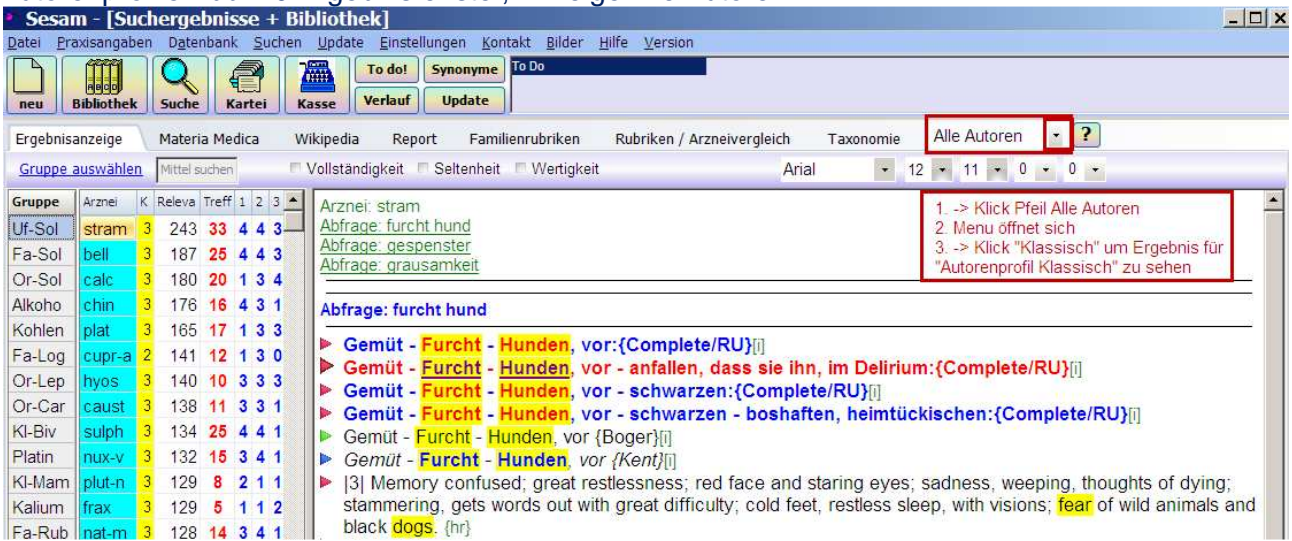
Sesam - [Suchergebnisse + Bibliothek]

Datei Praxisangaben Datenbank Suchen Update Einstellungen Kontakt Bilder Hilfe Version

neu Bibliothek Suche Kartei Kasse To do! Verlauf Synonyme Update To Do

Ergebnisanzeige Materia Medica Wikipedia Report Familienrubriken Rubriken / Arzneivergleich Taxonomie Alle Autoren ?

Gruppe auswählen Mittel suchen Vollständigkeit Seltenheit Wertigkeit Arial 12 11 0 0

| Gruppe | Arznei | K | Releva | Treff | 1 | 2 | 3 |
|---|---|---|---|---|---|---|---|
| Uf-Sol | stram | 3 | 243 | 33 | 4 | 4 | 3 |
| Fa-Sol | bell | 3 | 187 | 25 | 4 | 4 | 3 |
| Or-Sol | calc | 3 | 180 | 20 | 1 | 3 | 4 |
| Alkoho | chin | 3 | 176 | 16 | 4 | 3 | 1 |
| Kohlen | plat | 3 | 165 | 17 | 1 | 3 | 3 |
| Fa-Log | cupr-a | 2 | 141 | 12 | 1 | 3 | 0 |
| Or-Lep | hyos | 3 | 140 | 10 | 3 | 3 | 3 |
| Or-Car | caust | 3 | 138 | 11 | 3 | 3 | 1 |
| Kl-Biv | sulph | 3 | 134 | 25 | 4 | 4 | 1 |
| Platin | nux-v | 3 | 132 | 15 | 3 | 4 | 1 |
| Kl-Mam | plut-n | 3 | 129 | 8 | 2 | 1 | 1 |
| Kalium | frax | 3 | 129 | 5 | 1 | 1 | 2 |
| Fa-Rub | nat-m | 3 | 128 | 14 | 3 | 4 | 1 |

Arznei: stram
Abfrage: furcht hund
Abfrage: gespenster
Abfrage: grausamkeit

1. -> Klick Pfeil Alle Autoren
2. Menu öffnet sich
3. -> Klick "Klassisch" um Ergebnis für "Autorenprofil Klassisch" zu sehen

Abfrage: furcht hund

Gemüt - Furcht - Hunden, vor:{Complete/RU}[i]
Gemüt - Furcht - Hunden, vor - anfallen, dass sie ihn, im Delirium:{Complete/RU}[i]
Gemüt - Furcht - Hunden, vor - schwarzen:{Complete/RU}[i]
Gemüt - Furcht - Hunden, vor - schwarzen - boshaften, heimtückischen:{Complete/RU}[i]
Gemüt - Furcht - Hunden, vor {Boger}[i]
Gemüt - Furcht - Hunden, vor {Kent}[i]
|3| Memory confused; great restlessness; red face and staring eyes; sadness, weeping, thoughts of dying; stammering, gets words out with great difficulty; cold feet, restless sleep, with visions; fear of wild animals and black dogs. {hr}